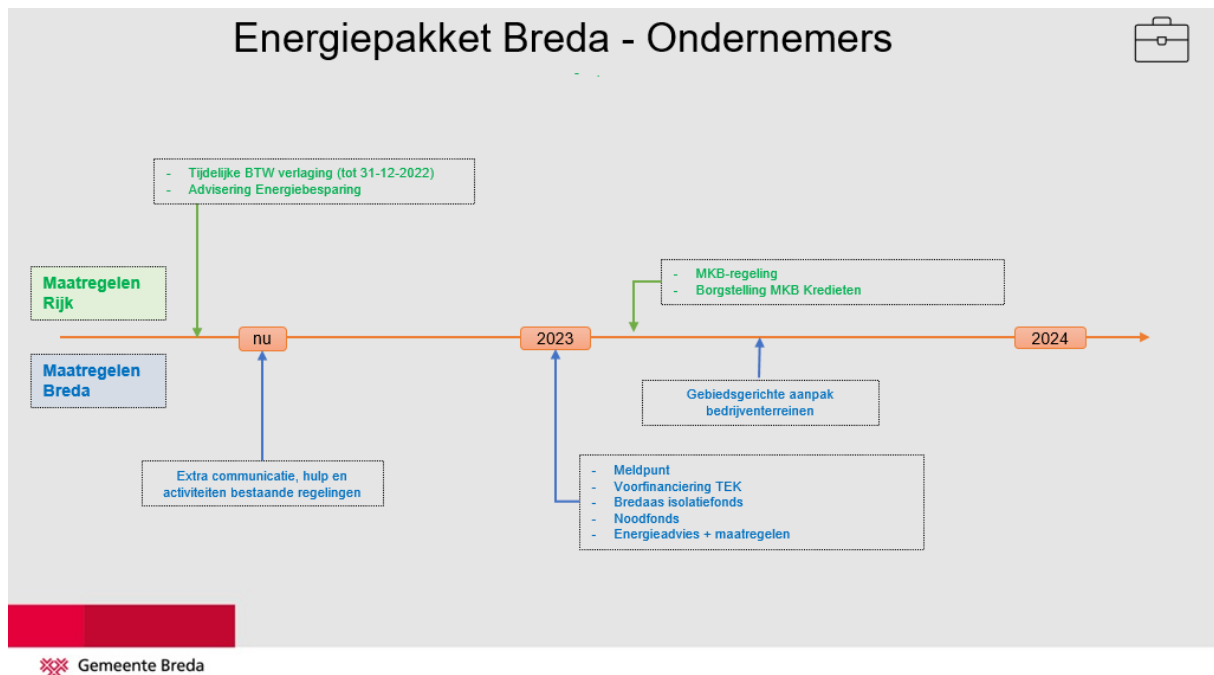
Energiepakket Breda - Ondernemers

- Tijdelijke BTW verlaging (tot 31-12-2022)
- Advisering Energiebesparing

Maatregelen Rijk

- MKB-regeling
- Borgstelling MKB Kredieten

nu

2023

2024

Maatregelen Breda

Gebiedsgerichte aanpak bedrijventerreinen

Extra communicatie, hulp en activiteiten bestaande regelingen

- Meldpunt
- Voorfinanciering TEK
- Bredaas isolatiefonds
- Noodfonds
- Energieadvies + maatregelen

Gemeente Breda